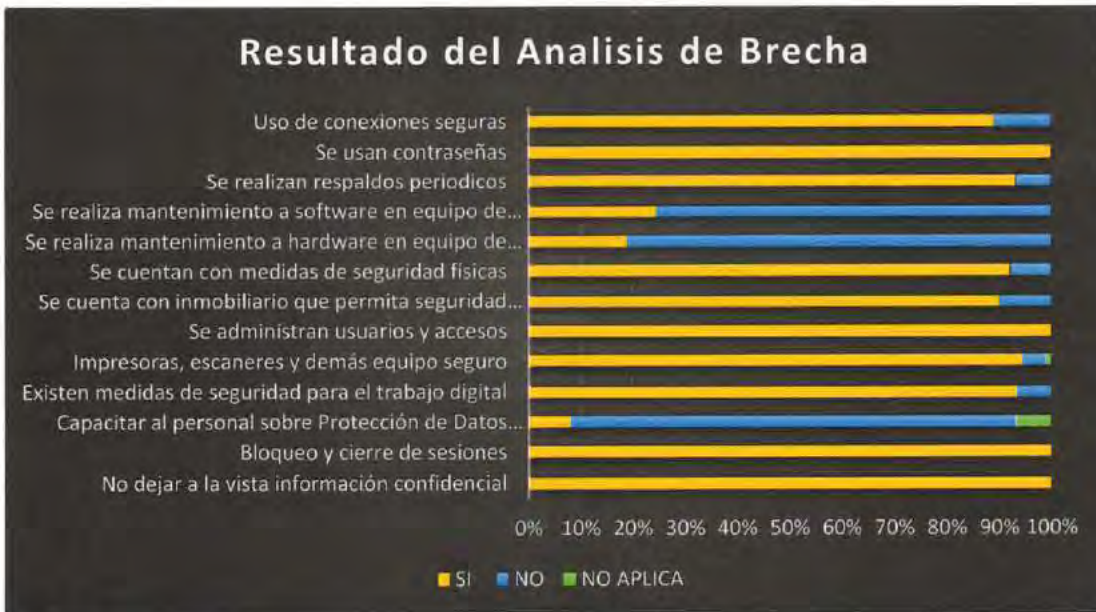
Resultado del Analisis de Brecha

Uso de conexiones seguras
Se usan contraseñas
Se realizan respaldos periodicos
Se realiza mantenimiento a software en equipo de...
Se realiza mantenimiento a hardware en equipo de...
Se cuentan con medidas de seguridad físicas
Se cuenta con inmobiliario que permita seguridad...
Se administran usuarios y accesos
Impresoras, escaneres y demás equipo seguro
Existen medidas de seguridad para el trabajo digital
Capacitar al personal sobre Protección de Datos...
Bloqueo y cierre de sesiones
No dejar a la vista información confidencial

0% 10% 20% 30% 40% 50% 60% 70% 80% 90% 100%

SI NO NO APLICA